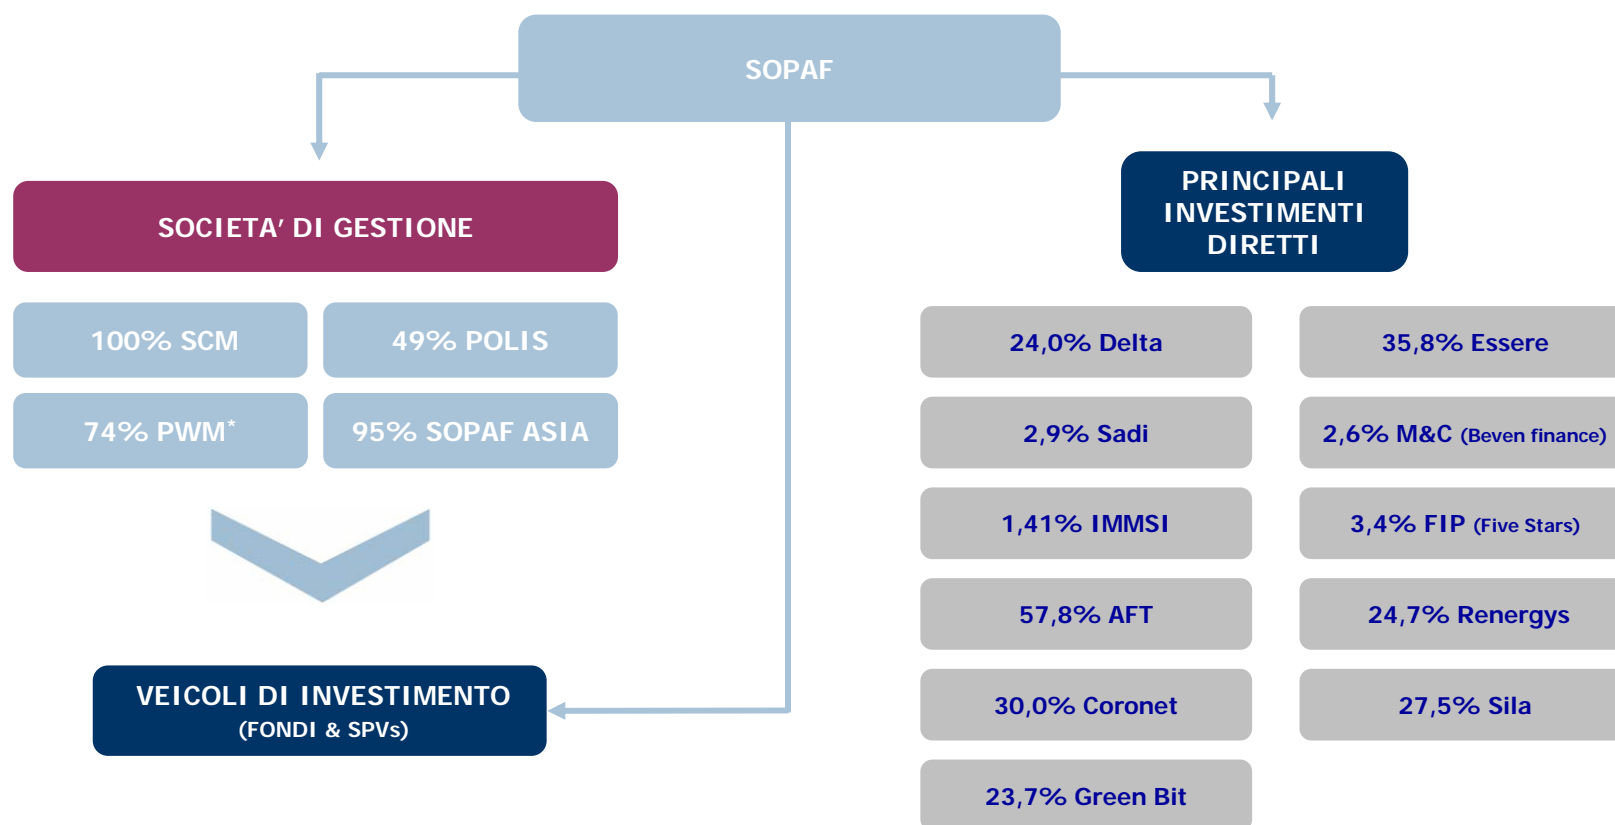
SOPAF

SOCIETA' DI GESTIONE

100% SCM

49% POLIS

74% PWM*

95% SOPAF ASIA

VEICOLI DI INVESTIMENTO
(FONDI & SPVs)

PRINCIPALI INVESTIMENTI DIRETTI

24,0% Delta

35,8% Essere

2,9% Sadi

2,6% M&C (Beven finance)

1,41% IMMSI

3,4% FIP (Five Stars)

57,8% AFT

24,7% Renergys

30,0% Coronet

27,5% Sila

23,7% Green Bit